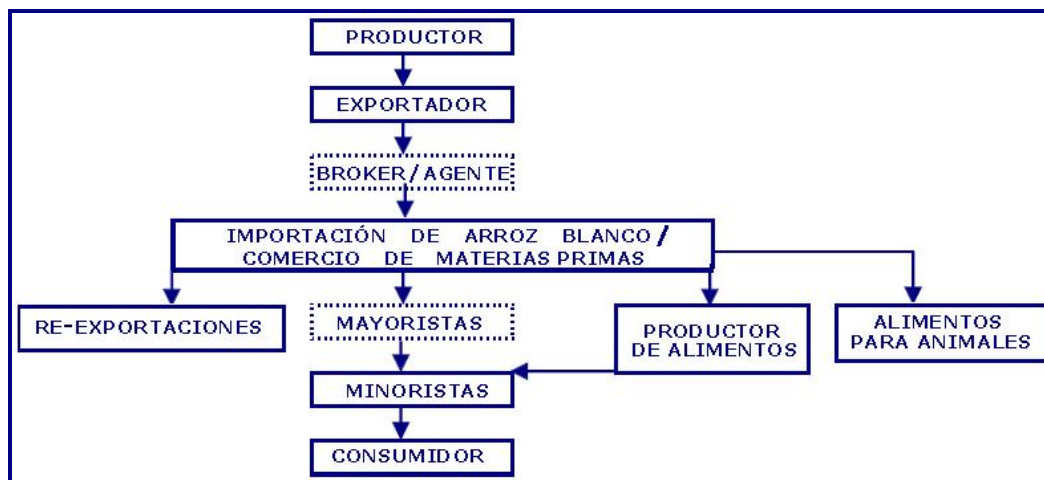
PRODUCTOR

EXPORTADOR

BROKER / AGENTE

IMPORTACIÓN DE ARROZ BLANCO / COMERCIO DE MATERIAS PRIMAS

RE-EXPORTACIONES

MAYORISTAS

PRODUCTOR DE ALIMENTOS

ALIMENTOS PARA ANIMALES

MINORISTAS

CONSUMIDOR